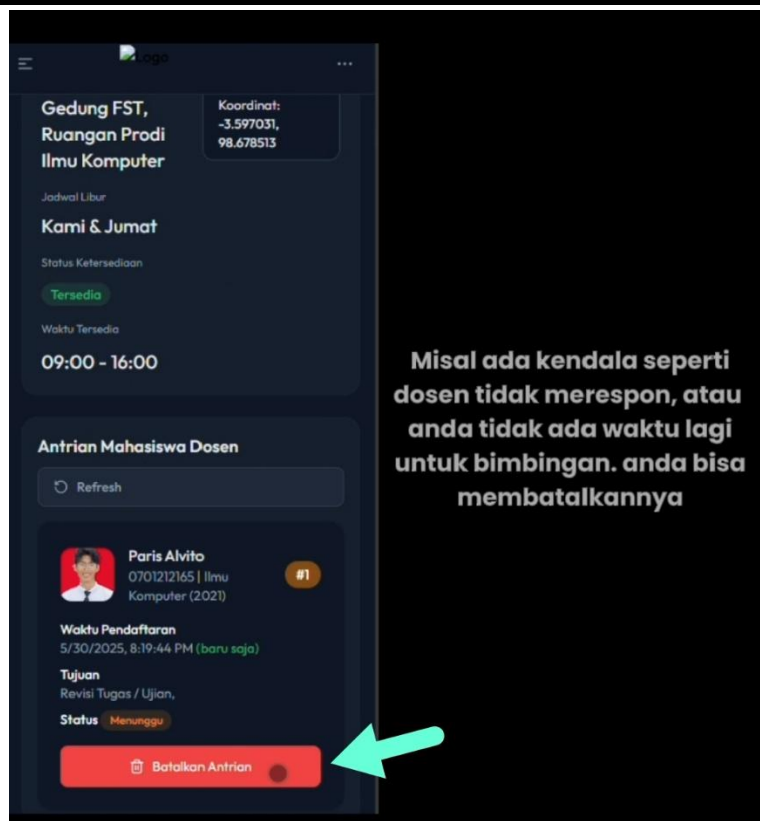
Logo

Gedung FST, Ruangan Prodi Ilmu Komputer

Koordinat: -3.597031, 98.678513

Jadwal Libur

Kami & Jumat

Status Ketersediaan

Tersedia

Waktu Tersedia

09:00 - 16:00

Antrian Mahasiswa Dosen

Refresh

Paris Alvito
0701212165 | Ilmu Komputer (2021)

#1

Waktu Pendaftaran
5/30/2025, 8:19:44 PM (baru saja)

Tujuan
Revisi Tugas / Ujian,

Status Menunggu

Batalkan Antrian

Misal ada kendala seperti dosen tidak merespon, atau anda tidak ada waktu lagi untuk bimbingan. anda bisa membatalkannya